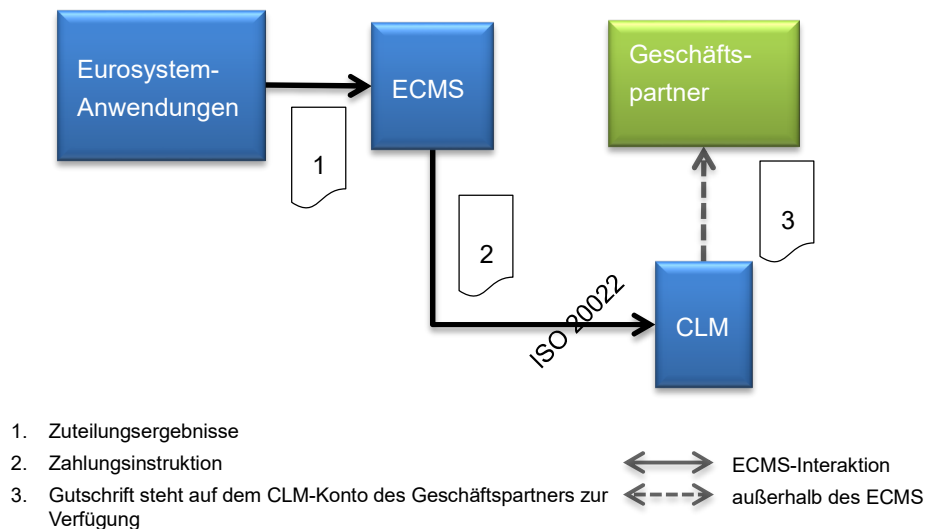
Eurosystem-Anwendungen

ECMS

Geschäfts-partner

1

2

3

ISO 20022

CLM

1. Zuteilungsergebnisse
2. Zahlungsinstruktion
3. Gutschrift steht auf dem CLM-Konto des Geschäftspartners zur Verfügung

ECMS-Interaktion
außerhalb des ECMS